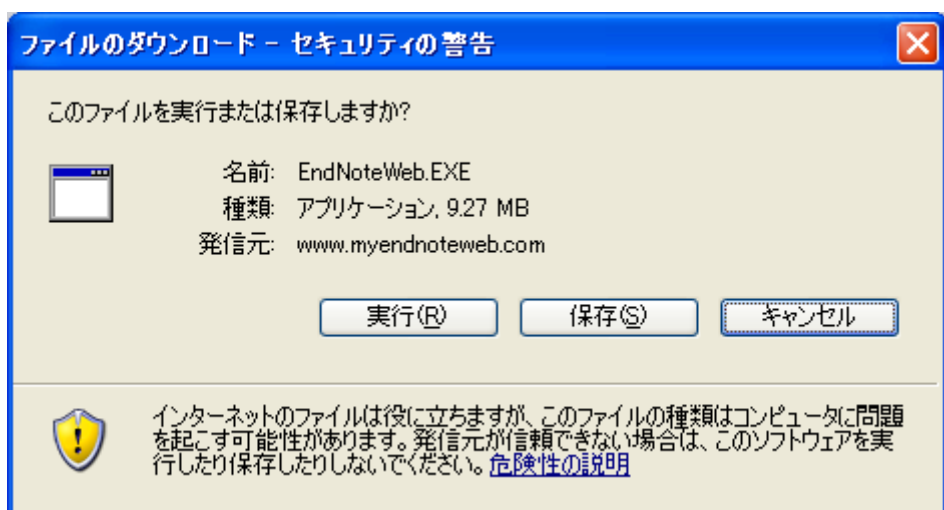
ファイルのダウンロード - セキュリティの警告

このファイルを実行または保存しますか?

名前: EndNoteWeb.EXE
種類: アプリケーション, 9.27 MB
発信元: www.myendnoteweb.com

実行(R)
保存(S)
キャンセル

インターネットのファイルは役に立ちますが、このファイルの種類はコンピュータに問題を起こす可能性があります。発信元が信頼できない場合は、このソフトウェアを実行したり保存したりしないでください。危険性の説明